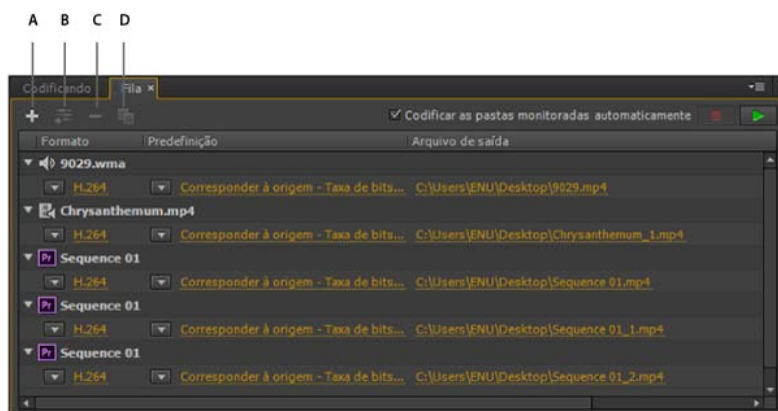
A B C D

Codificando Fila ×

Codificar as pastas monitoradas automaticamente

| Formato | Predefinição | Arquivo de saída |
|---|---|---|
| 9029.wma | | |
| H.264 | Corresponder à origem - Taxa de bits... | C:\Users\ENU\Desktop\9029.mp4 |
| Chrysanthemum.mp4 | | |
| H.264 | Corresponder à origem - Taxa de bits... | C:\Users\ENU\Desktop\Chrysanthemum_1.mp4 |
| Pr Sequence 01 | | |
| H.264 | Corresponder à origem - Taxa de bits... | C:\Users\ENU\Desktop\Sequence 01.mp4 |
| Pr Sequence 01 | | |
| H.264 | Corresponder à origem - Taxa de bits... | C:\Users\ENU\Desktop\Sequence 01_1.mp4 |
| Pr Sequence 01 | | |
| H.264 | Corresponder à origem - Taxa de bits... | C:\Users\ENU\Desktop\Sequence 01_2.mp4 |